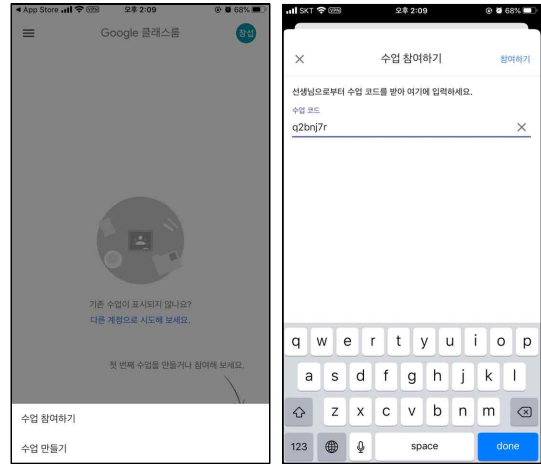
◂ App Store 오후 2:09 68%

Google 클래스룸

장섭

기존 수업이 표시되지 않나요?
다른 계정으로 시도해 보세요.

첫 번째 수업을 만들거나 참여해 보세요.

수업 참여하기

수업 만들기

SKT 오후 2:09 68%

×
수업 참여하기
참여하기

선생님으로부터 수업 코드를 받아 여기에 입력하세요.

수업 코드
q2bnj7r
×

q w e r t y u i o p
a s d f g h j k l
z x c v b n m
123 space done